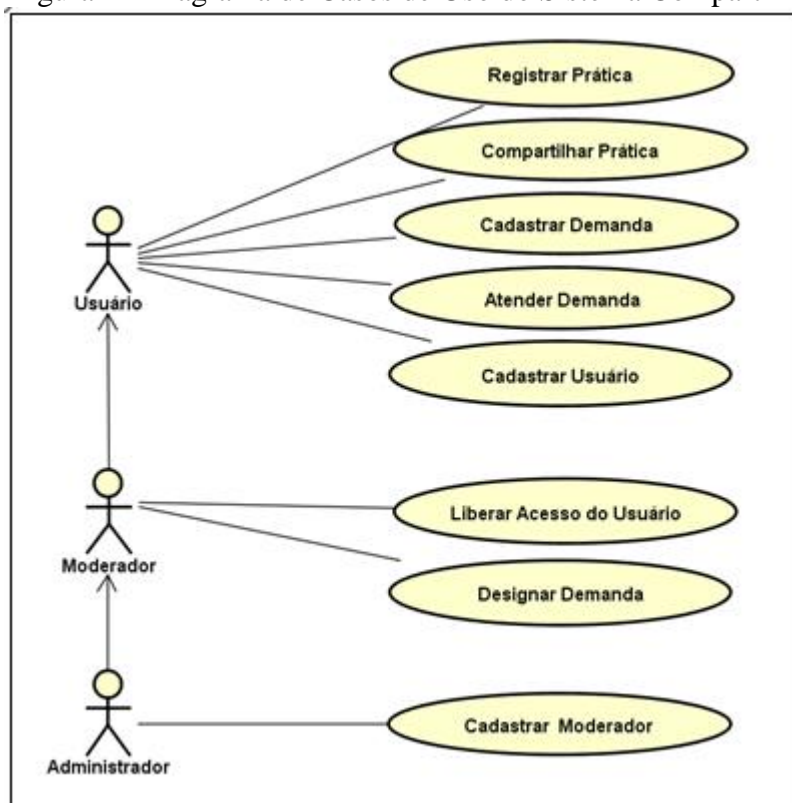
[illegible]igura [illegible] Diagrama de Casos de Uso do Sistema Com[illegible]

Registrar Prática
Compartilhar Prática
Cadastrar Demanda
Atender Demanda
Cadastrar Usuário
Usuário
Liberar Acesso do Usuário
Designar Demanda
Moderador
Cadastrar Moderador
Administrador